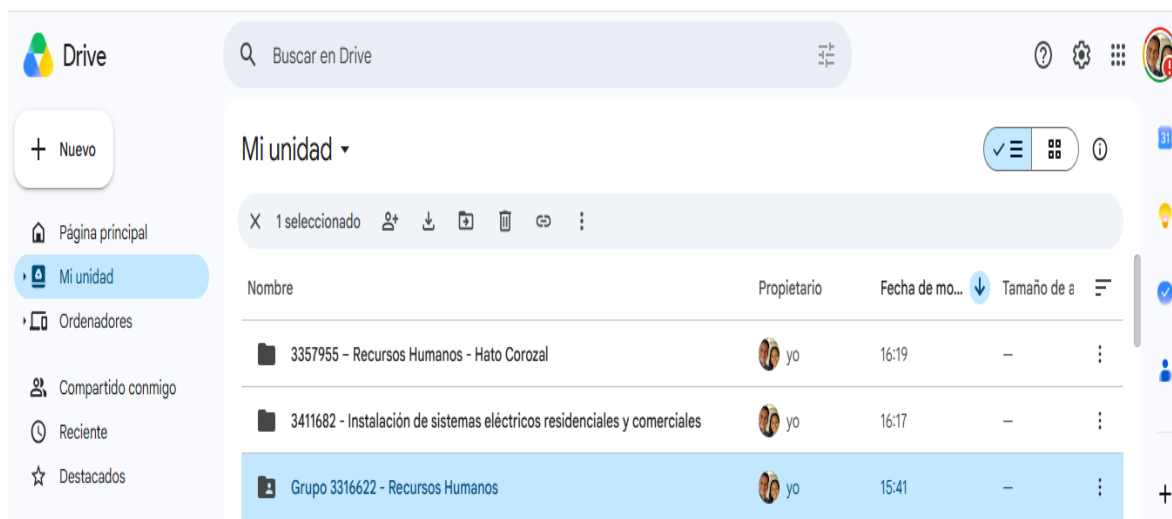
Drive

Buscar en Drive

Nuevo

Página principal

Mi unidad

Ordenadores

Compartido conmigo

Reciente

Destacados

Mi unidad

1 seleccionado

| Nombre | Propietario | Fecha de mo... | Tamaño de a |
|---|---|---|---|
| 3357955 – Recursos Humanos - Hato Corozal | yo | 16:19 | – |
| 3411682 - Instalación de sistemas eléctricos residenciales y comerciales | yo | 16:17 | – |
| Grupo 3316622 - Recursos Humanos | yo | 15:41 | – |

31